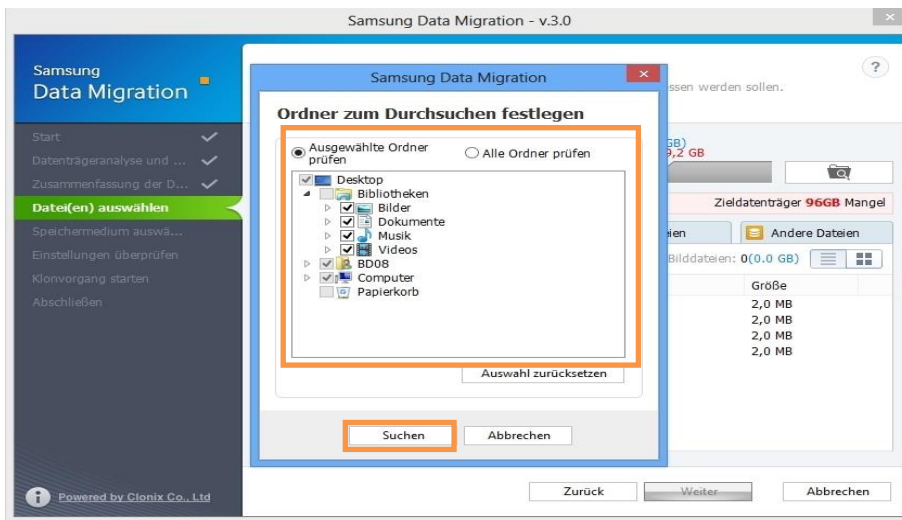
Samsung Data Migration - v.3.0

Samsung
Data Migration

Start
Datenträgeranalyse und ...
Zusammenfassung der D...
Datei(en) auswählen
Speichermedium auswä...
Einstellungen überprüfen
Klonvorgang starten
Abschließen

Powered by Clonix Co., Ltd

ssen werden sollen.

GB)
9,2 GB

Zieldatenträger 96GB Mangel

ien
Andere Dateien

Bilddateien: 0(0.0 GB)

Größe
2,0 MB
2,0 MB
2,0 MB
2,0 MB

Samsung Data Migration

Ordner zum Durchsuchen festlegen

Ausgewählte Ordner prüfen
Alle Ordner prüfen

Desktop
Bibliotheken
Bilder
Dokumente
Musik
Videos
BD08
Computer
Papierkorb

Auswahl zurücksetzen

Suchen
Abbrechen

Zurück
Weiter
Abbrechen